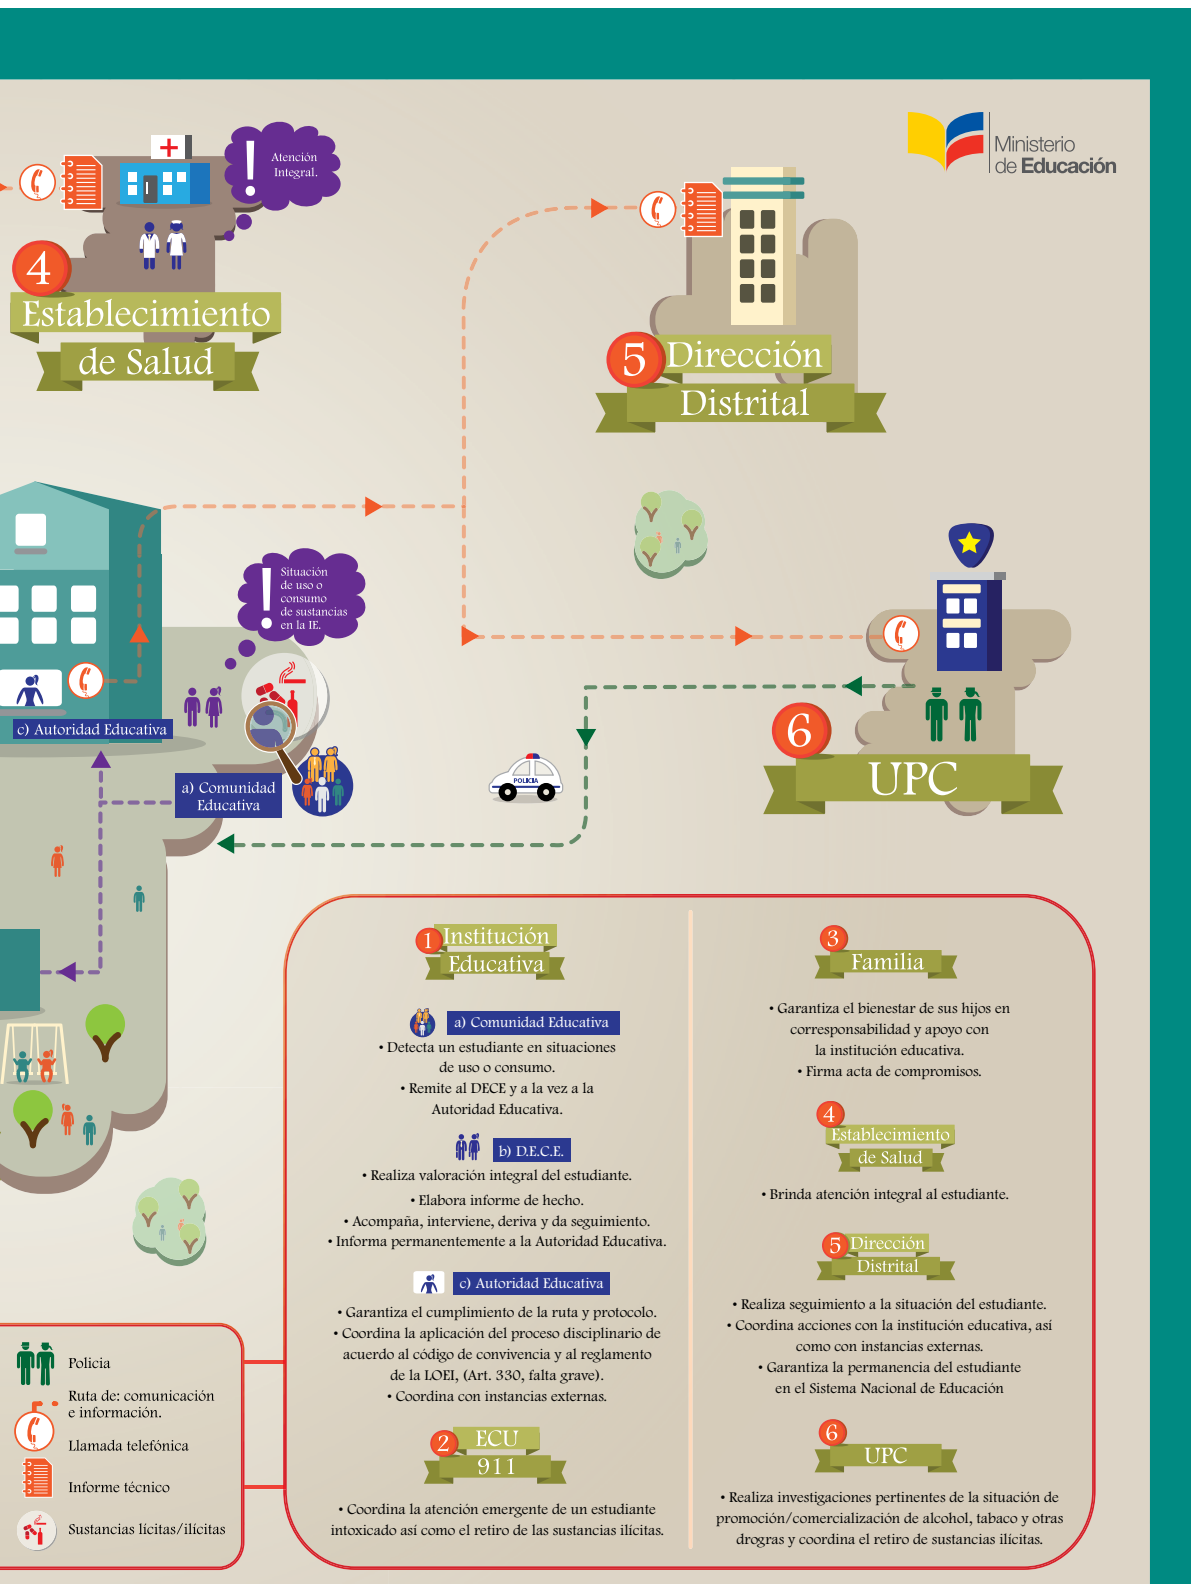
Ministerio de Educación

Atención Integral.

4 Establecimiento de Salud

5 Dirección Distrital

Situación de uso o consumo de sustancias en la IE.

c) Autoridad Educativa

a) Comunidad Educativa

POLICIA

6 UPC

1 Institución Educativa

a) Comunidad Educativa
• Detecta un estudiante en situaciones de uso o consumo.
• Remite al DECE y a la vez a la Autoridad Educativa.

b) D.E.C.E.
• Realiza valoración integral del estudiante.
• Elabora informe de hecho.
• Acompaña, interviene, deriva y da seguimiento.
• Informa permanentemente a la Autoridad Educativa.

c) Autoridad Educativa
• Garantiza el cumplimiento de la ruta y protocolo.
• Coordina la aplicación del proceso disciplinario de acuerdo al código de convivencia y al reglamento de la LOEI, (Art. 330, falta grave).
• Coordina con instancias externas.

2 ECU 911
• Coordina la atención emergente de un estudiante intoxicado así como el retiro de las sustancias ilícitas.

3 Familia
• Garantiza el bienestar de sus hijos en corresponsabilidad y apoyo con la institución educativa.
• Firma acta de compromisos.

4 Establecimiento de Salud
• Brinda atención integral al estudiante.

5 Dirección Distrital
• Realiza seguimiento a la situación del estudiante.
• Coordina acciones con la institución educativa, así como con instancias externas.
• Garantiza la permanencia del estudiante en el Sistema Nacional de Educación

6 UPC
• Realiza investigaciones pertinentes de la situación de promoción/comercialización de alcohol, tabaco y otras drogras y coordina el retiro de sustancias ilícitas.

Policia
Ruta de: comunicación e información.
Llamada telefónica
Informe técnico
Sustancias lícitas/ilícitas